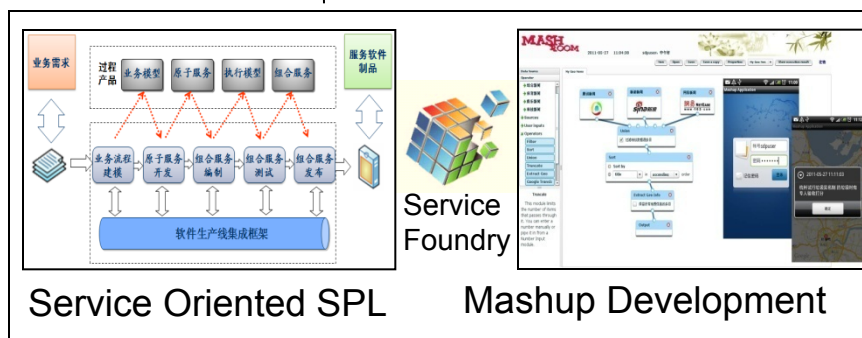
业务需求

过程产品

业务模型

原子服务

执行模型

组合服务

服务软件制品

业务流程建模

原子服务开发

组合服务编制

组合服务测试

组合服务发布

软件生产线集成框架

Service Oriented SPL

Service Foundry

MASHROOM

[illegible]

Mashup Development